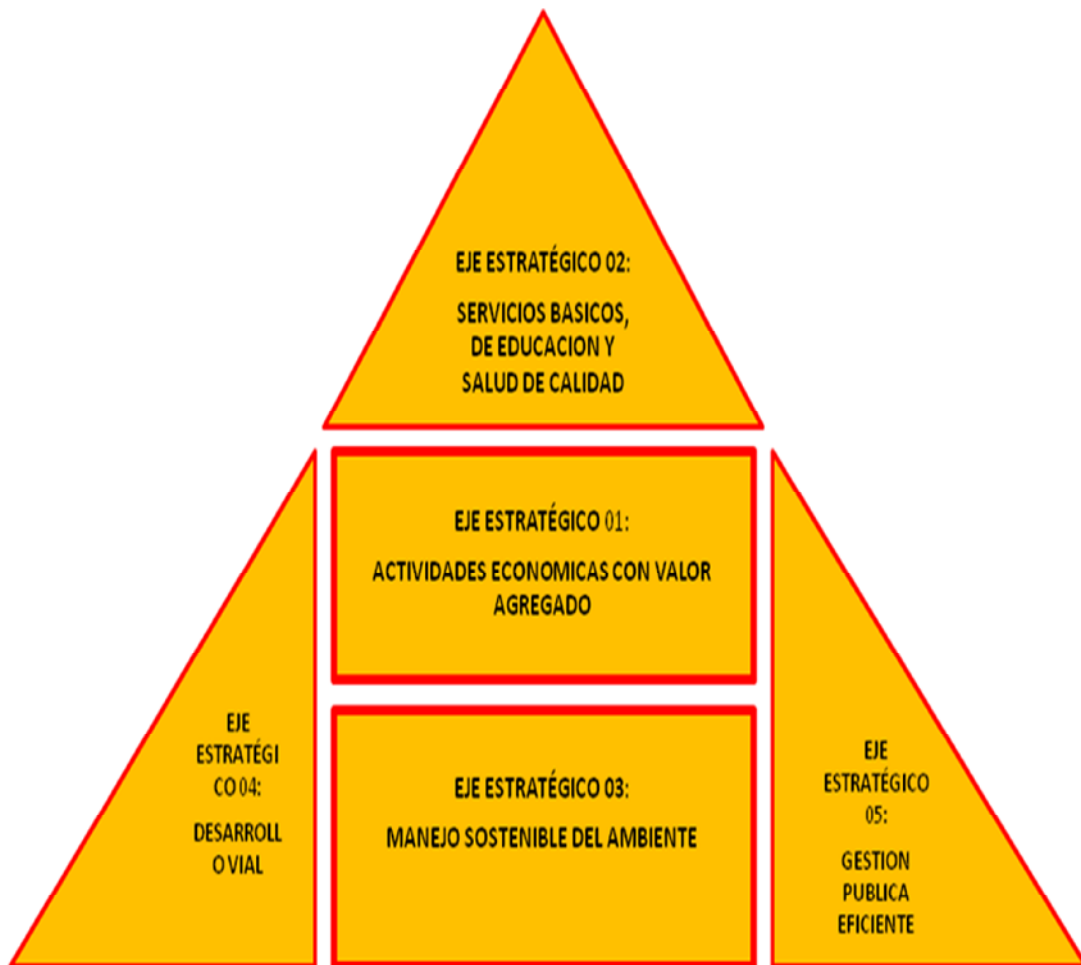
EJE ESTRATÉGICO 02:

SERVICIOS BASICOS, DE EDUCACION Y SALUD DE CALIDAD

EJE ESTRATÉGICO 01:

ACTIVIDADES ECONOMICAS CON VALOR AGREGADO

EJE ESTRATÉGICO 04:

DESARROLL O VIAL

EJE ESTRATÉGICO 03:

MANEJO SOSTENIBLE DEL AMBIENTE

EJE ESTRATÉGICO 05:

GESTION PUBLICA EFICIENTE